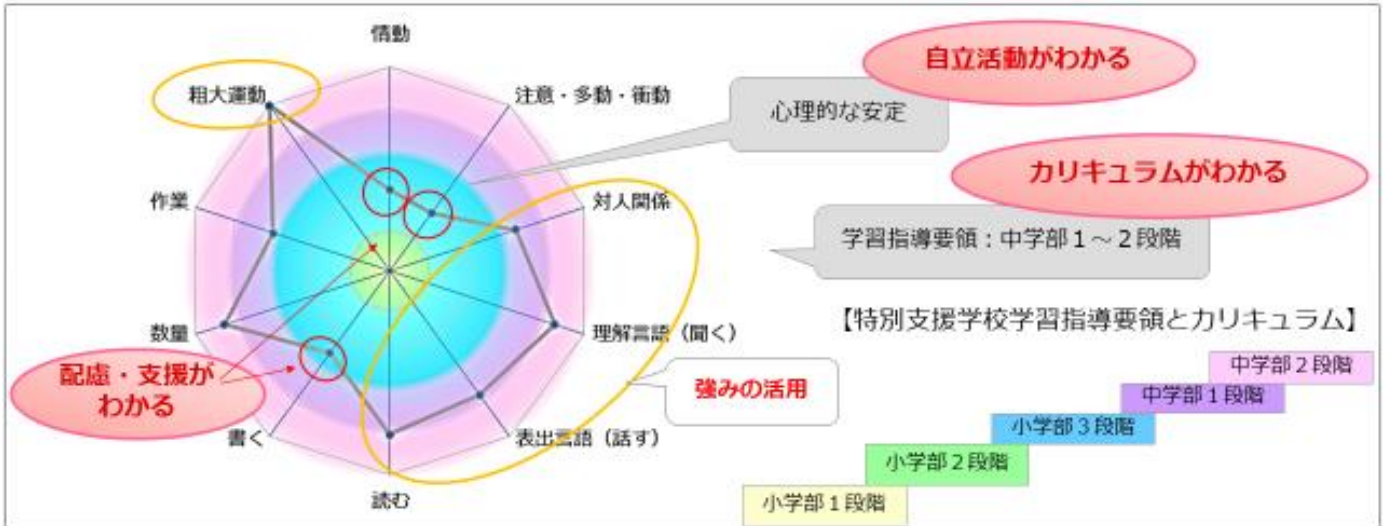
情動

注意・多動・衝動

対人関係

理解言語（聞く）

表出言語（話す）

読む

書く

数量

作業

粗大運動

自立活動がわかる

心理的な安定

カリキュラムがわかる

学習指導要領：中学部１～２段階

【特別支援学校学習指導要領とカリキュラム】

配慮・支援がわかる

強みの活用

中学部２段階

中学部１段階

小学部３段階

小学部２段階

小学部１段階